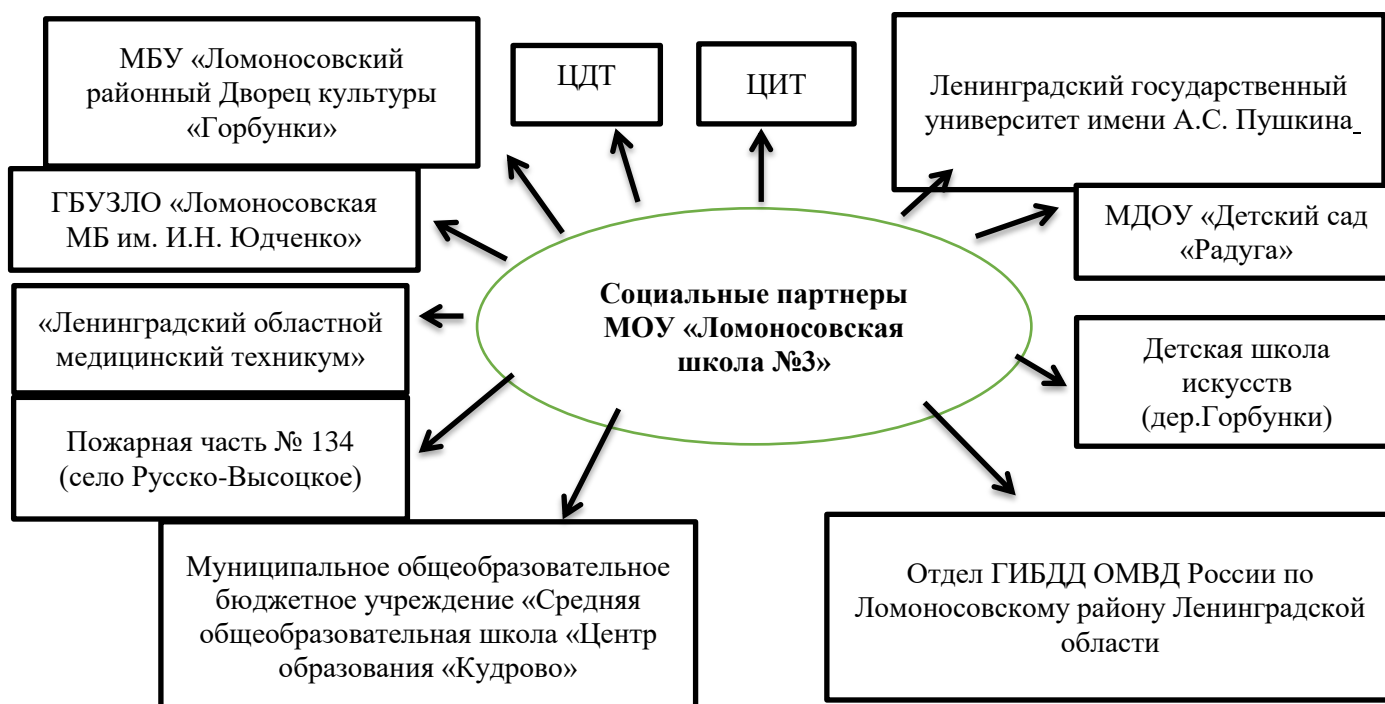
Социальные партнеры МОУ «Ломоносовская школа №3»

МБУ «Ломоносовский районный Дворец культуры «Горбунки»

ЦДТ

ЦИТ

Ленинградский государственный университет имени А.С. Пушкина

ГБУЗЛО «Ломоносовская МБ им. И.Н. Юдченко»

МДОУ «Детский сад «Радуга»

«Ленинградский областной медицинский техникум»

Детская школа искусств (дер.Горбунки)

Пожарная часть № 134 (село Русско-Высоцкое)

Муниципальное общеобразовательное бюджетное учреждение «Средняя общеобразовательная школа «Центр образования «Кудрово»

Отдел ГИБДД ОМВД России по Ломоносовскому району Ленинградской области